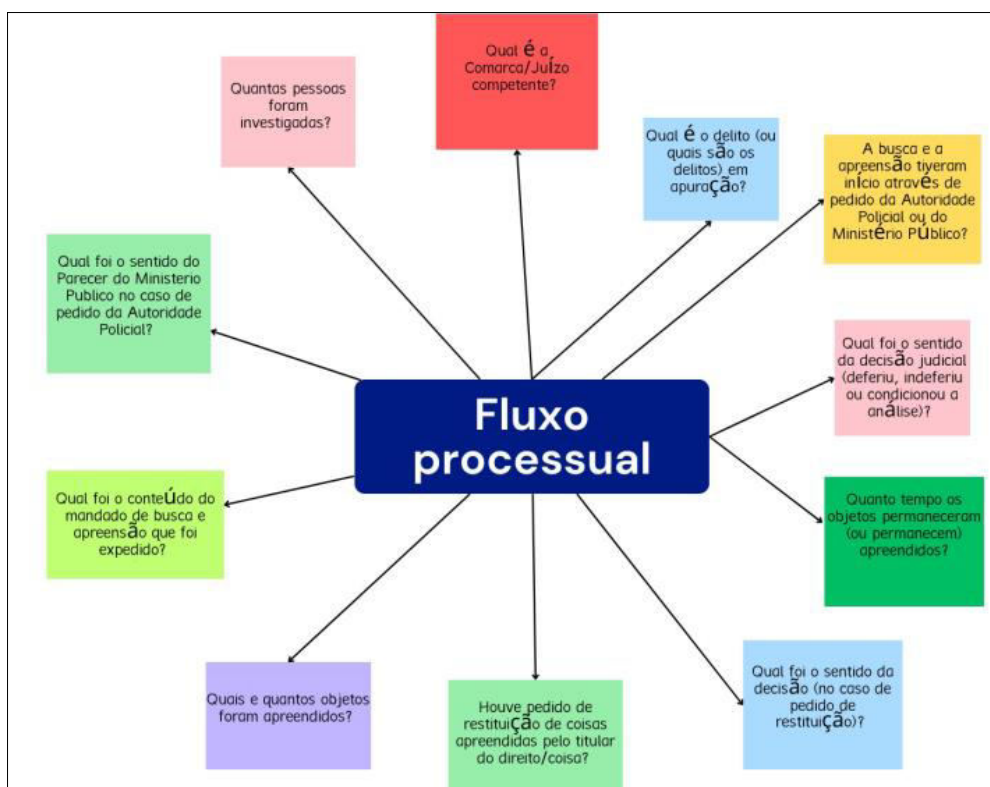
Fluxo processual

Qual é a Comarca/Juízo competente?

Quantas pessoas foram investigadas?

Qual é o delito (ou quais são os delitos) em apuração?

A busca e a apreensão tiveram início através de pedido da Autoridade Policial ou do Ministério Público?

Qual foi o sentido do Parecer do Ministerio Publico no caso de pedido da Autoridade Policial?

Qual foi o sentido da decisão judicial (deferiu, indeferiu ou condicionou a análise)?

Qual foi o conteúdo do mandado de busca e apreensão que foi expedido?

Quanto tempo os objetos permaneceram (ou permanecem) apreendidos?

Quais e quantos objetos foram apreendidos?

Houve pedido de restituição de coisas apreendidas pelo titular do direito/coisa?

Qual foi o sentido da decisão (no caso de pedido de restituição)?